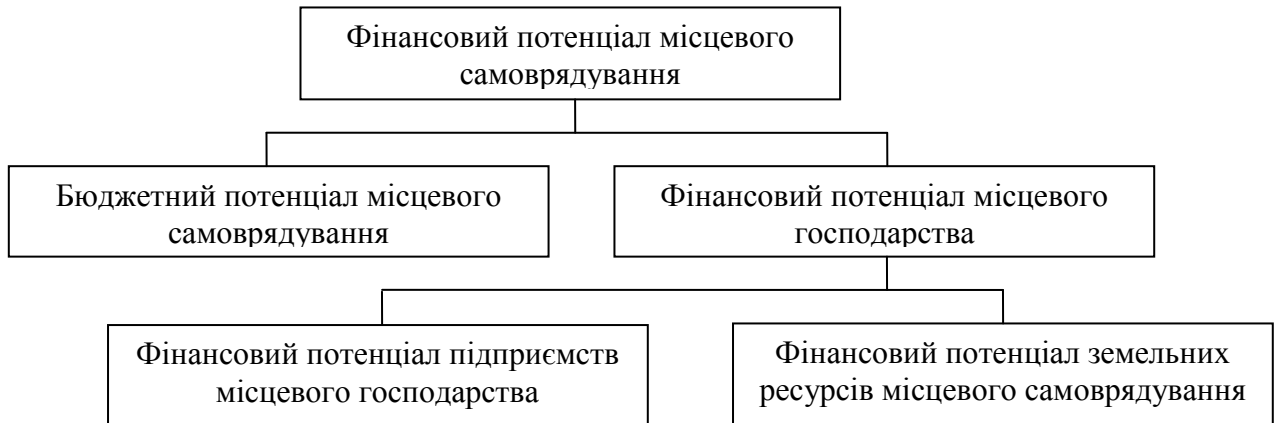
Фінансовий потенціал місцевого самоврядування

Бюджетний потенціал місцевого самоврядування

Фінансовий потенціал місцевого господарства

Фінансовий потенціал підприємств місцевого господарства

Фінансовий потенціал земельних ресурсів місцевого самоврядування